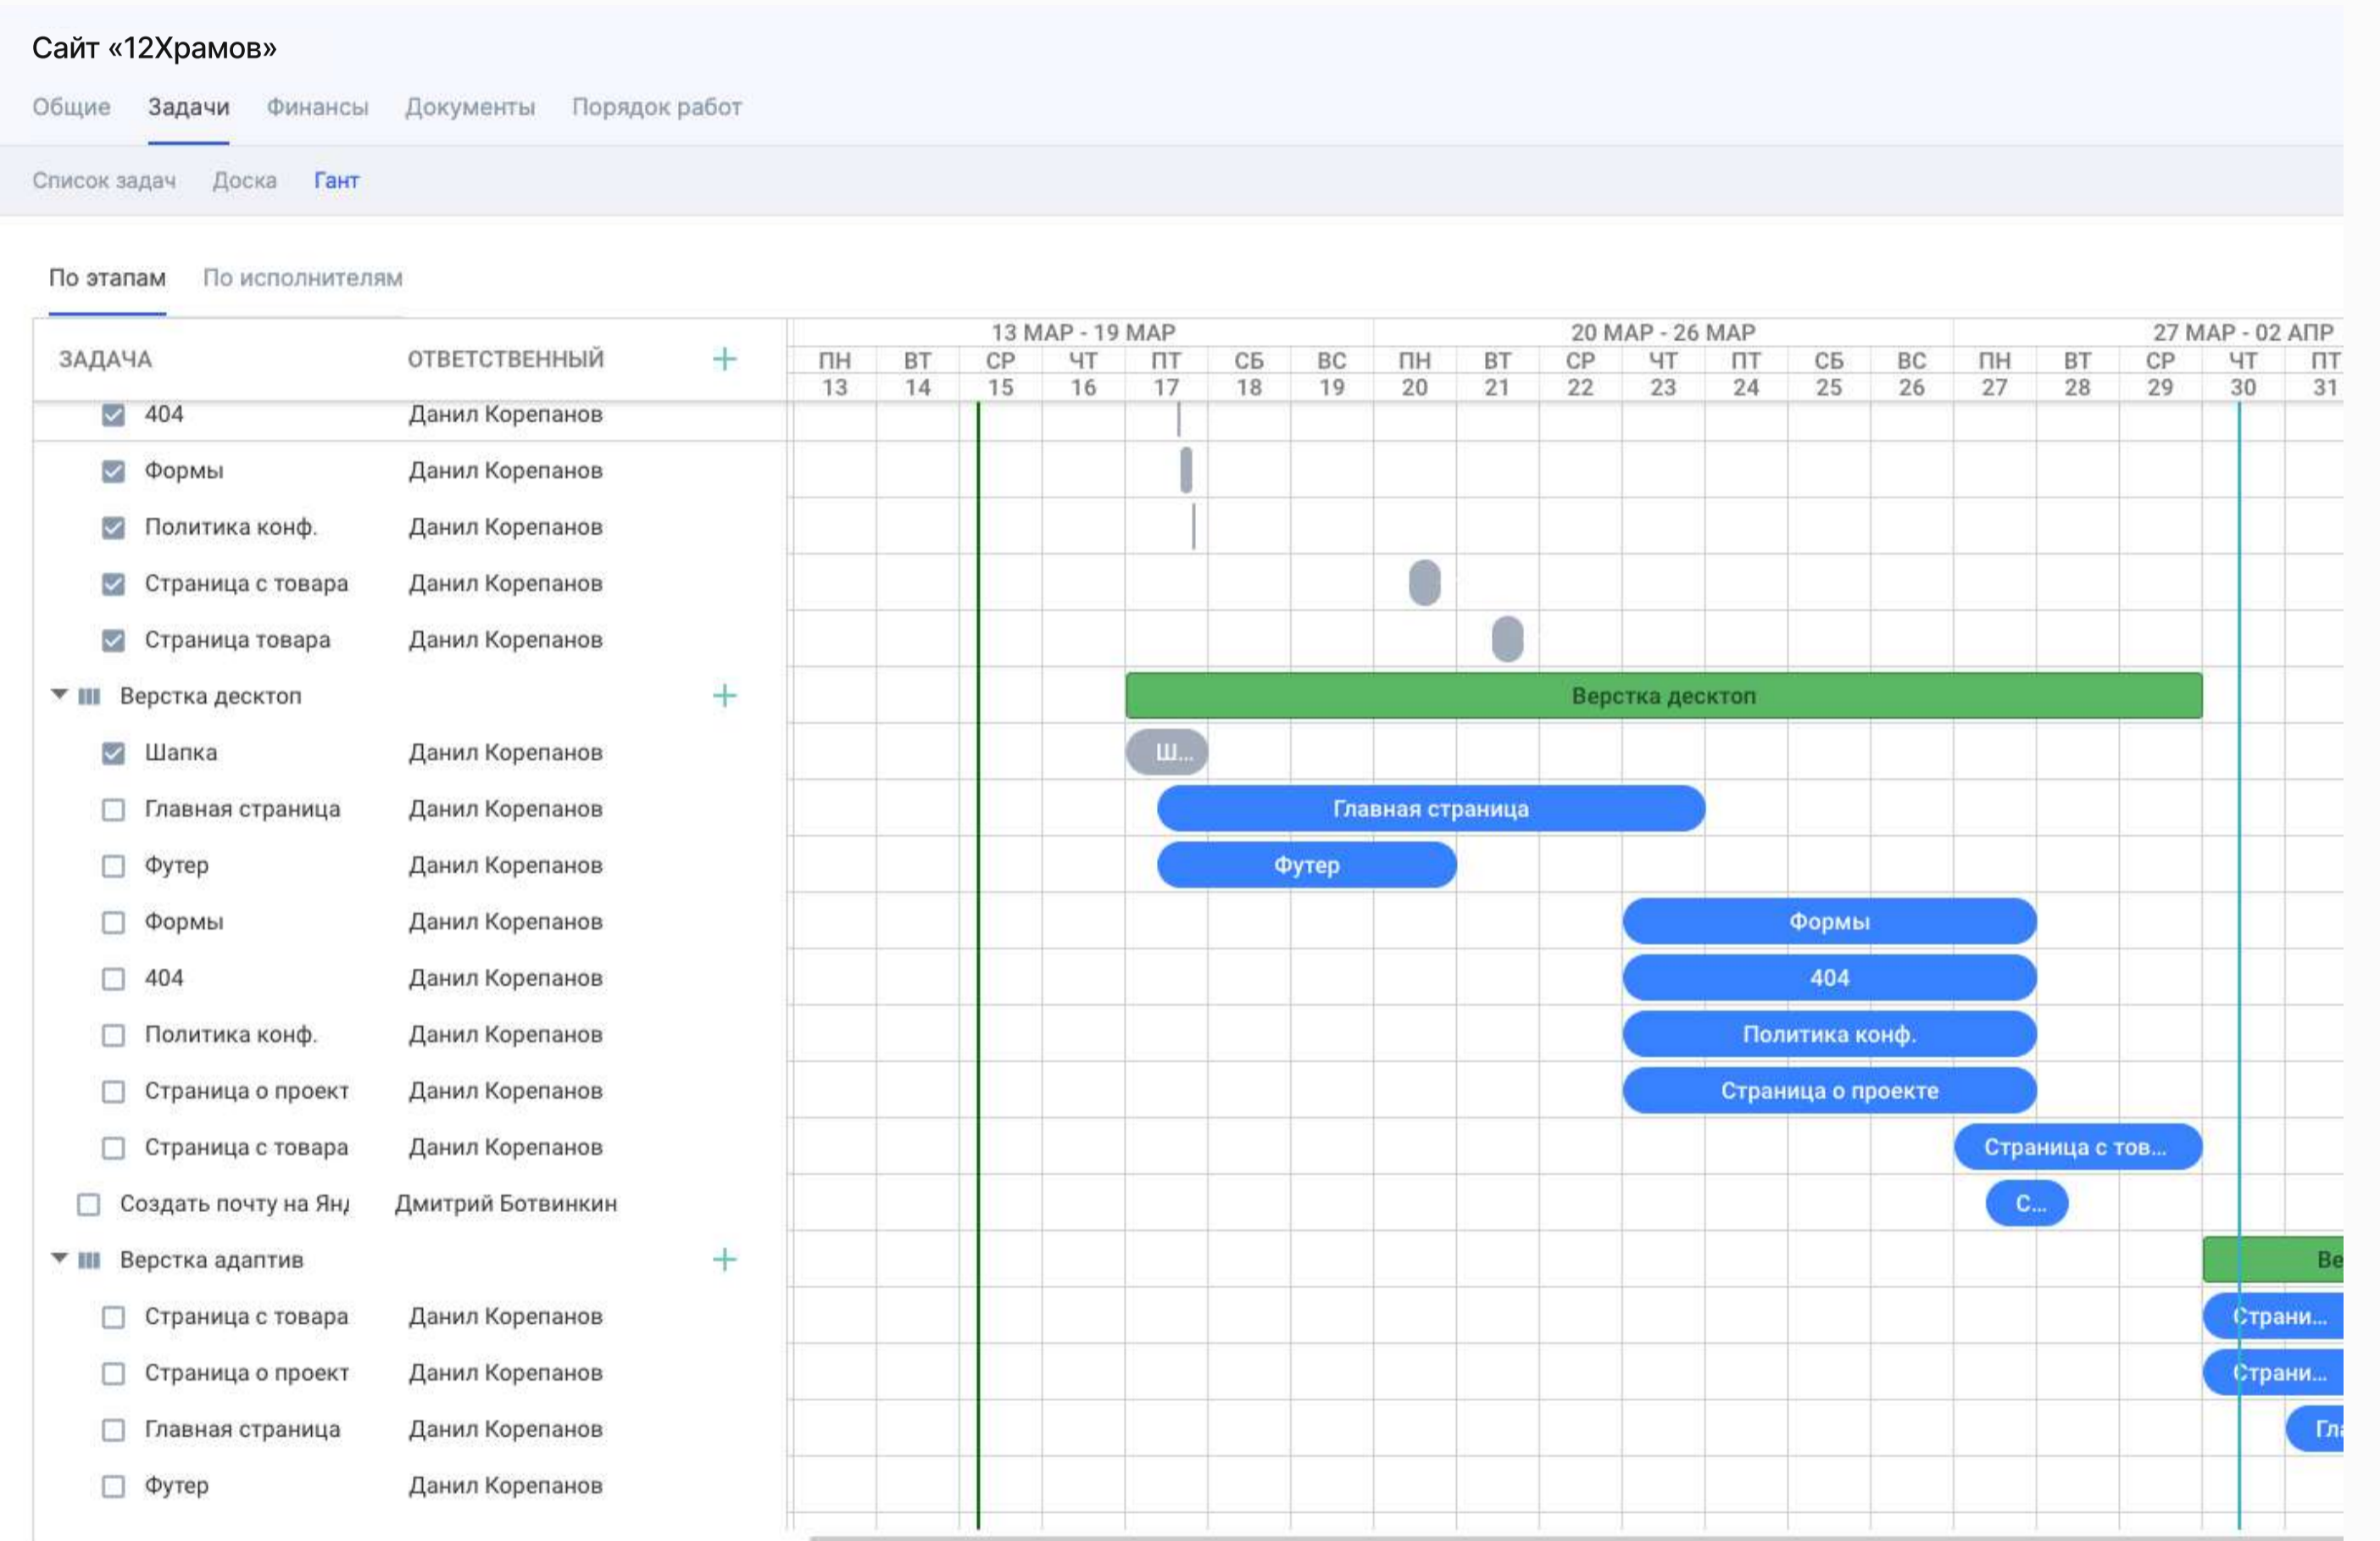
Сайт «12Храмов»

Общие Задачи Финансы Документы Порядок работ

Список задач Доска Гант

По этапам По исполнителям

| ЗАДАЧА | ОТВЕТСТВЕННЫЙ | + |
|---|---|---|
| 404 | Данил Корепанов | |
| Формы | Данил Корепанов | |
| Политика конф. | Данил Корепанов | |
| Страница с товара | Данил Корепанов | |
| Страница товара | Данил Корепанов | |
| Верстка десктоп | | + |
| Шапка | Данил Корепанов | |
| Главная страница | Данил Корепанов | |
| Футер | Данил Корепанов | |
| Формы | Данил Корепанов | |
| 404 | Данил Корепанов | |
| Политика конф. | Данил Корепанов | |
| Страница о проект | Данил Корепанов | |
| Страница с товара | Данил Корепанов | |
| Создать почту на Ян, | Дмитрий Ботвинкин | |
| Верстка адаптив | | + |
| Страница с товара | Данил Корепанов | |
| Страница о проект | Данил Корепанов | |
| Главная страница | Данил Корепанов | |
| Футер | Данил Корепанов | |

13 МАР - 19 МАР 20 МАР - 26 МАР 27 МАР - 02 АПР

ПН 13 ВТ 14 СР 15 ЧТ 16 ПТ 17 СБ 18 ВС 19 ПН 20 ВТ 21 СР 22 ЧТ 23 ПТ 24 СБ 25 ВС 26 ПН 27 ВТ 28 СР 29 ЧТ 30 ПТ 31

Верстка десктоп
Ш...
Главная страница
Футер
Формы
404
Политика конф.
Страница о проекте
Страница с тов...
С...
Ве
Страни...
Страни...
Гл